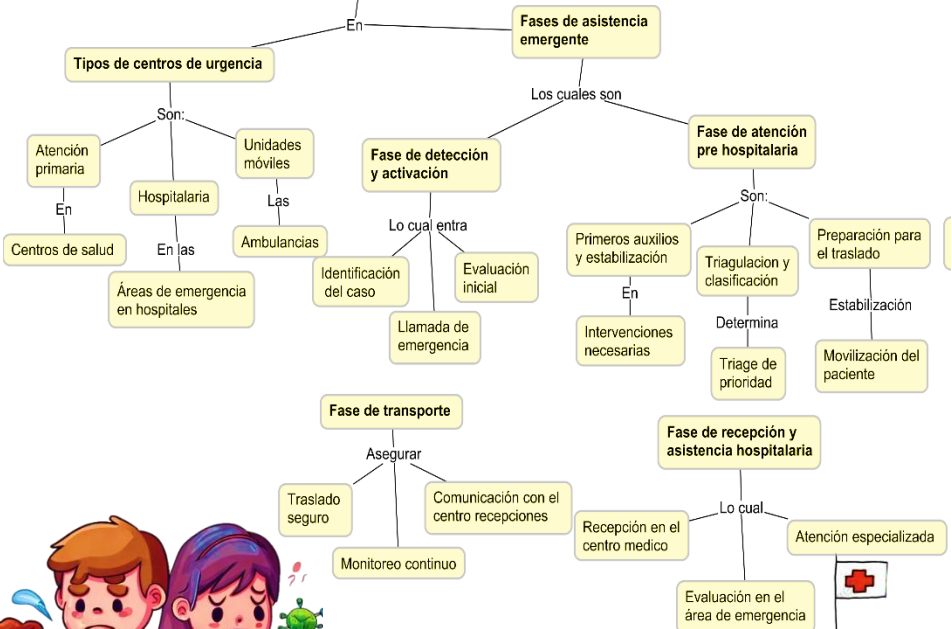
En

Fases de asistencia emergente

Tipos de centros de urgencia

Son:

Atención primaria

En

Centros de salud

Hospitalaria

En las

Áreas de emergencia en hospitales

Unidades móviles

Las

Ambulancias

Los cuales son

Fase de detección y activación

Lo cual entra

Identificación del caso

Llamada de emergencia

Evaluación inicial

Fase de atención pre hospitalaria

Son:

Primeros auxilios y estabilización

En

Intervenciones necesarias

Triagulacion y clasificación

Determina

Triage de prioridad

Preparación para el traslado

Estabilización

Movilización del paciente

Fase de transporte

Asegurar

Traslado seguro

Monitoreo continuo

Comunicación con el centro recepciones

Fase de recepción y asistencia hospitalaria

Lo cual

Recepción en el centro medico

Evaluación en el área de emergencia

Atención especializada